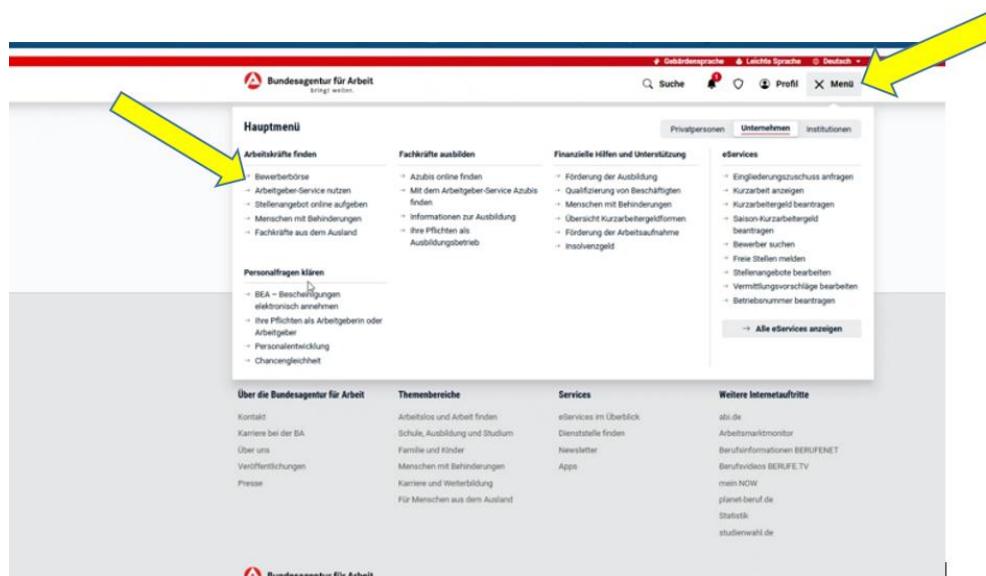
Gebärdensprache Leichte Sprache Deutsch

Bundesagentur für Arbeit
bringt weiter.

Suche 1 Profil Menü

Hauptmenü

Privatpersonen Unternehmen Institutionen

Arbeitskräfte finden
→ Bewerberbörse
→ Arbeitgeber-Service nutzen
→ Stellenangebot online aufgeben
→ Menschen mit Behinderungen
→ Fachkräfte aus dem Ausland

Personalfragen klären
→ BEA – Bescheinigungen elektronisch annehmen
→ Ihre Pflichten als Arbeitgeberin oder Arbeitgeber
→ Personalentwicklung
→ Chancengleichheit

Fachkräfte ausbilden
→ Azubis online finden
→ Mit dem Arbeitgeber-Service Azubis finden
→ Informationen zur Ausbildung
→ Ihre Pflichten als Ausbildungsbetrieb

Finanzielle Hilfen und Unterstützung
→ Förderung der Ausbildung
→ Qualifizierung von Beschäftigten
→ Menschen mit Behinderungen
→ Übersicht Kurzarbeitergeldformen
→ Förderung der Arbeitsaufnahme
→ Insolvenzgeld

eServices
→ Eingliederungszuschuss anfragen
→ Kurzarbeit anzeigen
→ Kurzarbeitergeld beantragen
→ Saison-Kurzarbeitergeld beantragen
→ Bewerber suchen
→ Freie Stellen melden
→ Stellenangebote bearbeiten
→ Vermittlungsvorschläge bearbeiten
→ Betriebsnummer beantragen

→ Alle eServices anzeigen

Über die Bundesagentur für Arbeit
Kontakt
Karriere bei der BA
Über uns
Veröffentlichungen
Presse

Themenbereiche
Arbeitslos und Arbeit finden
Schule, Ausbildung und Studium
Familie und Kinder
Menschen mit Behinderungen
Karriere und Weiterbildung
Für Menschen aus dem Ausland

Services
eServices im Überblick
Dienststelle finden
Newsletter
Apps

Weitere Internetauftritte
abi.de
Arbeitsmarktmonitor
Berufsinformationen BERUFENET
Berufsvideos BERUFE.TV
mein NOW
planet-beruf.de
Statistik
studienwahl.de

Bundesagentur für Arbeit